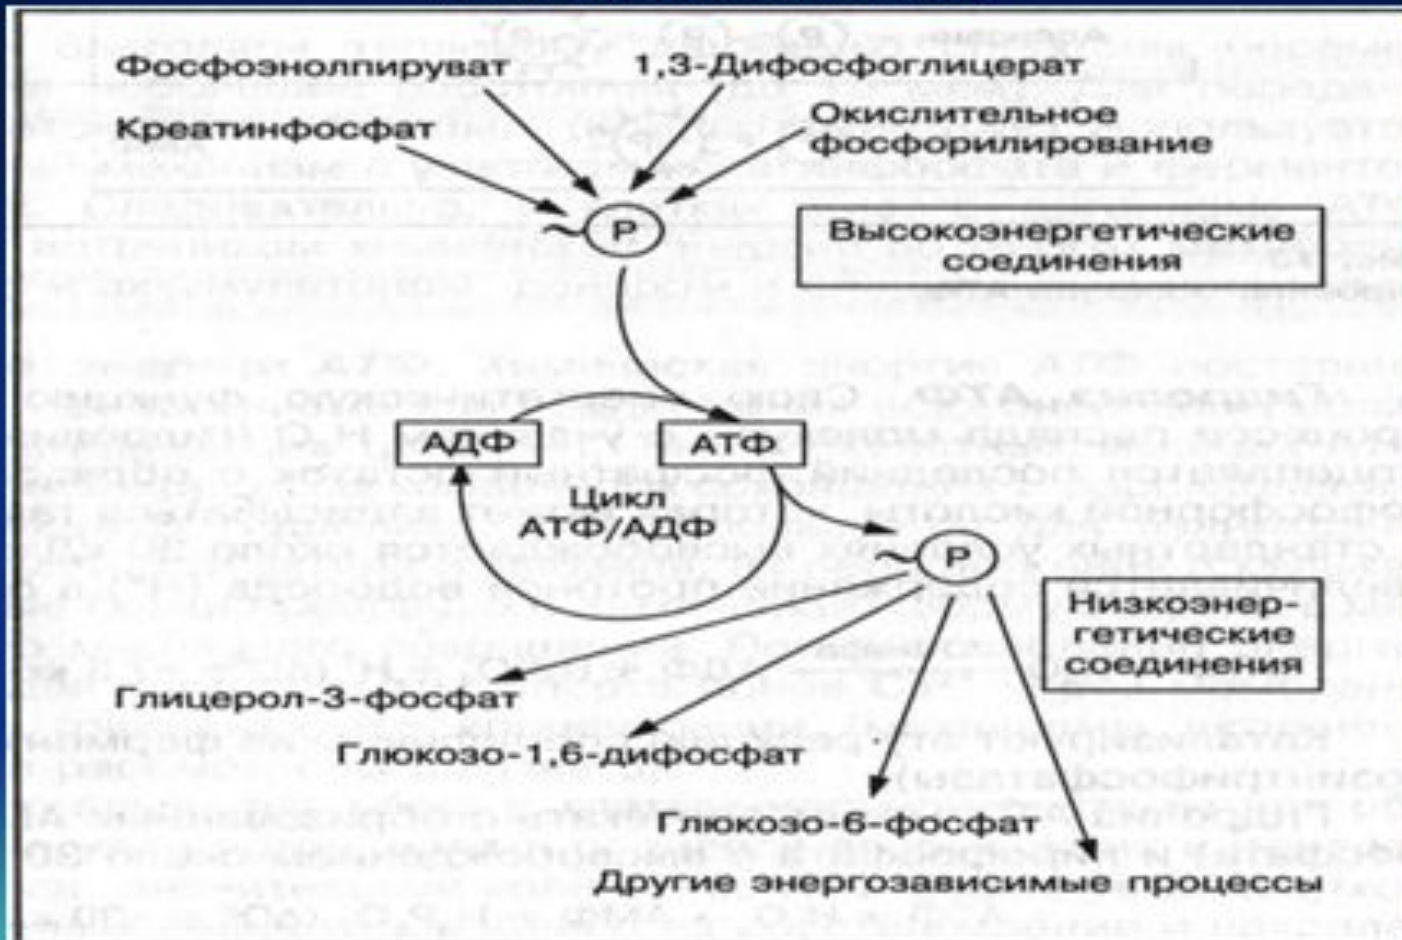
Фосфоэнолпируват

1,3-Дифосфоглицерат

Креатинфосфат

Окислительное фосфорилирование

~ Ⓟ

Высокоэнергетические соединения

АДФ

АТФ

Цикл АТФ/АДФ

~ Ⓟ

Низкоэнергетические соединения

Глицерол-3-фосфат

Глюкозо-1,6-дифосфат

Глюкозо-6-фосфат

Другие энергозависимые процессы